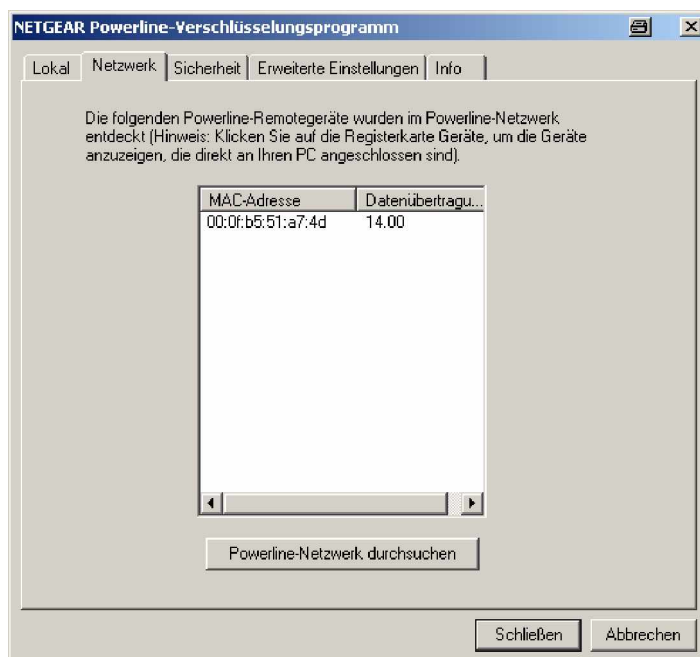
NETGEAR Powerline-Verschlüsselungsprogramm

Lokal | Netzwerk | Sicherheit | Erweiterte Einstellungen | Info

Die folgenden Powerline-Remotegeräte wurden im Powerline-Netzwerk entdeckt (Hinweis: Klicken Sie auf die Registerkarte Geräte, um die Geräte anzuzeigen, die direkt an Ihren PC angeschlossen sind).

| MAC-Adresse | Datenübertragu... |
|---|---|
| 00:0f:b5:51:a7:4d | 14.00 |

Powerline-Netzwerk durchsuchen

Schließen | Abbrechen